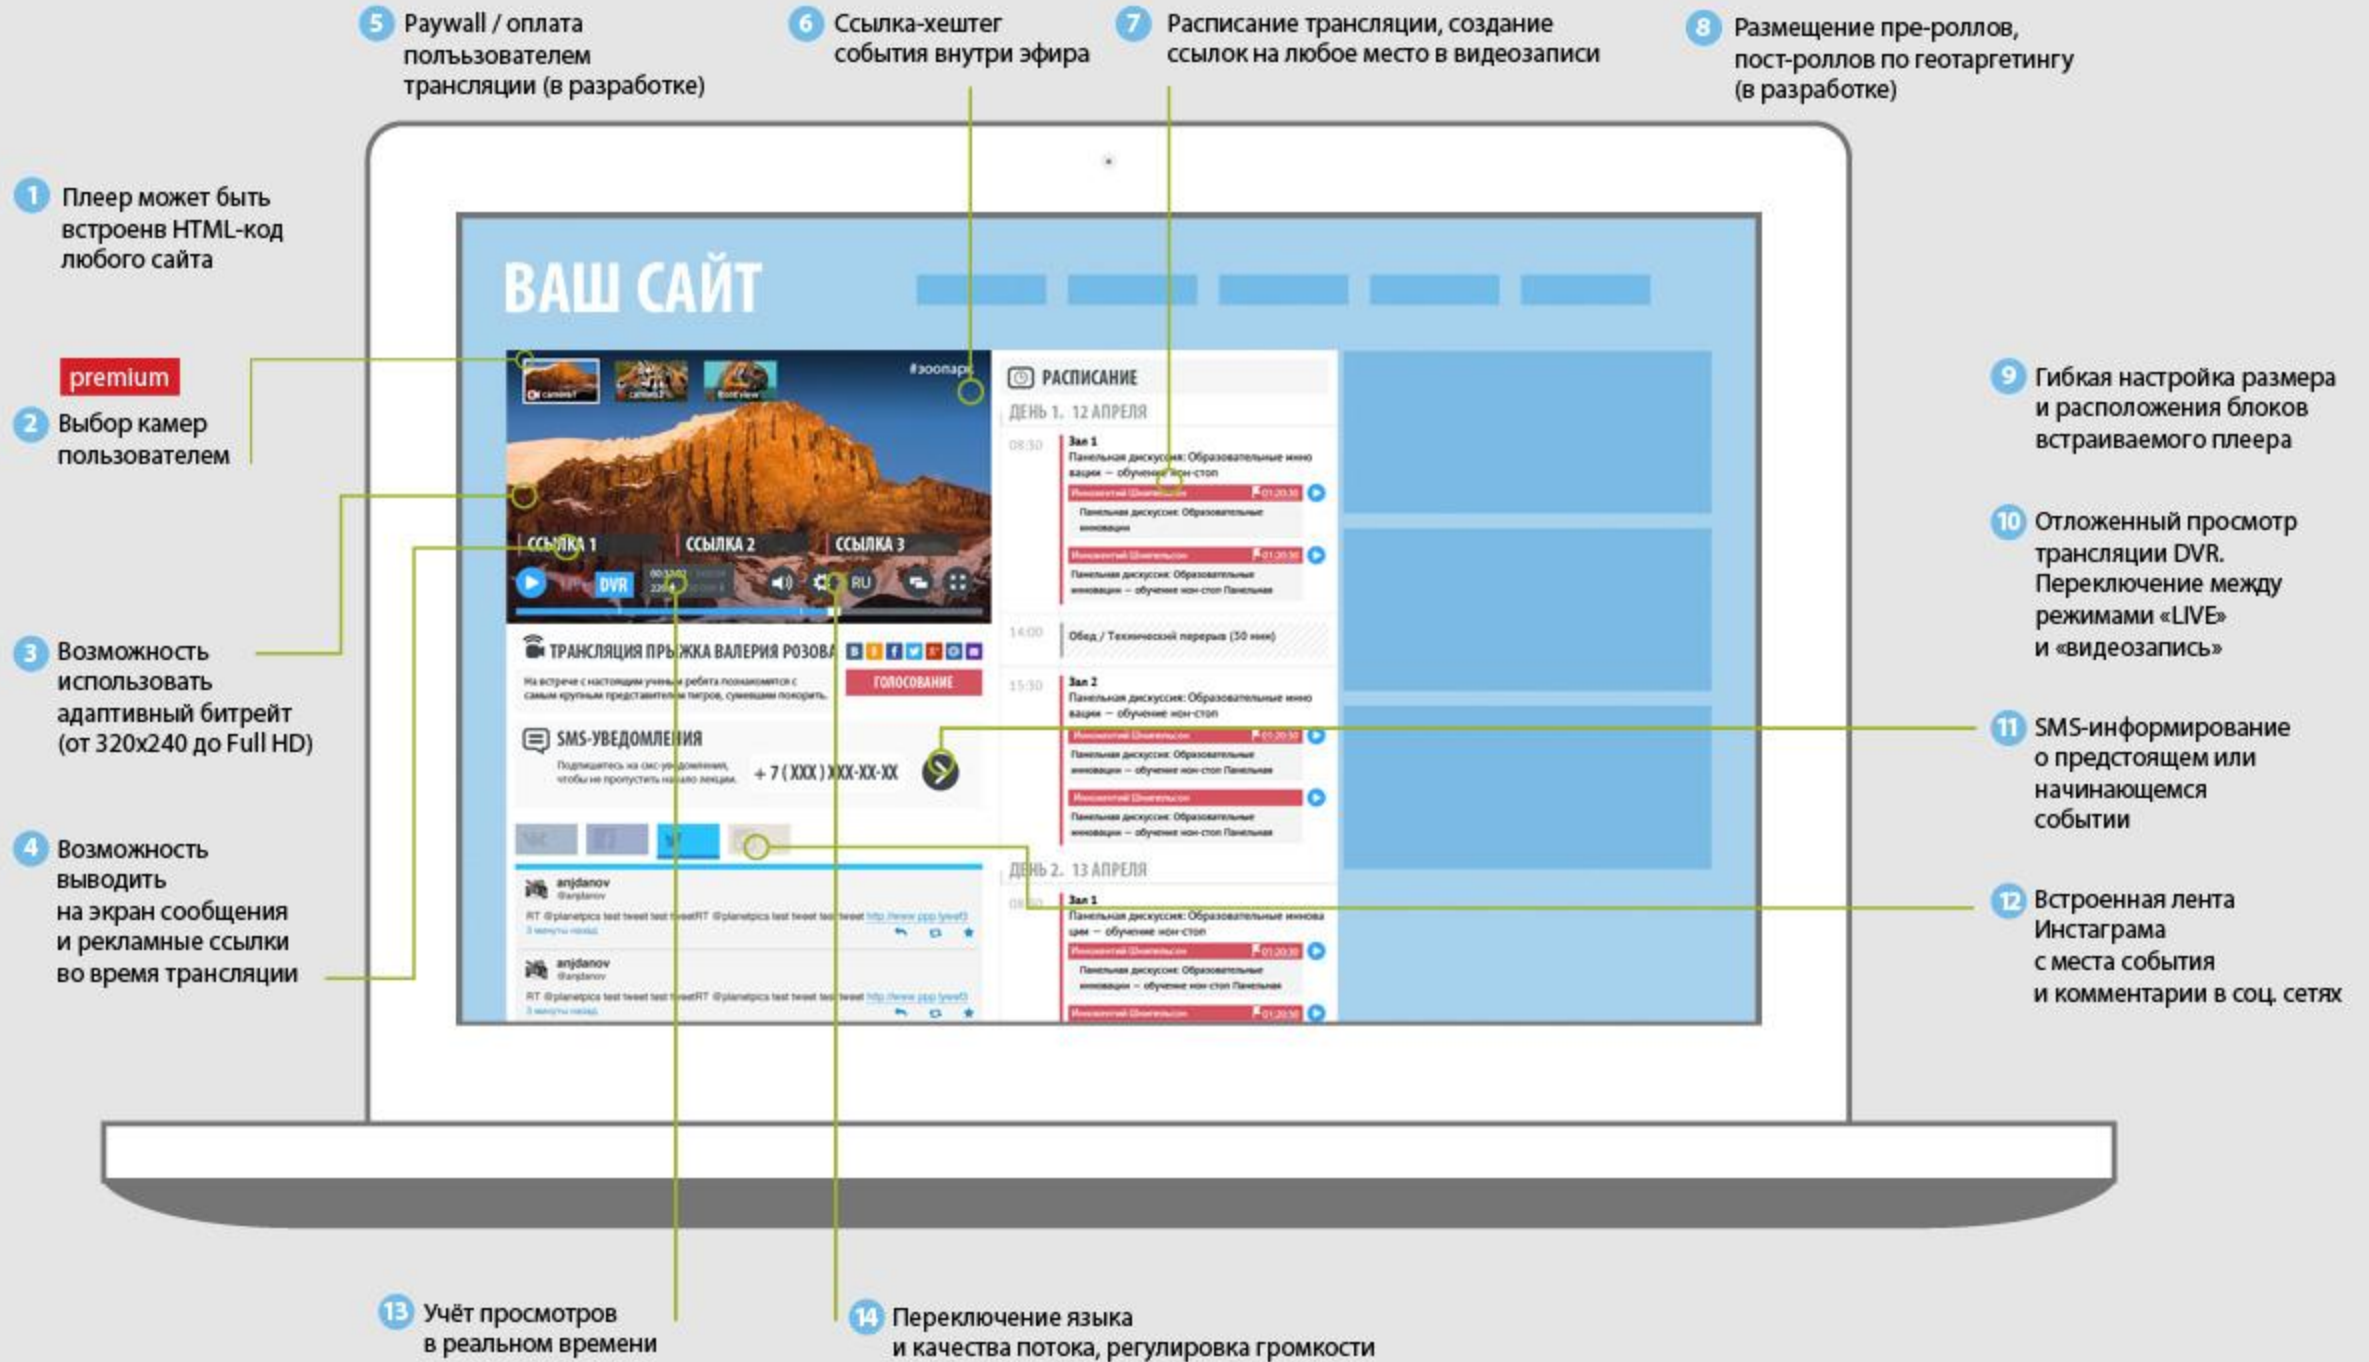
5 Paywall / оплата пользователем трансляции (в разработке)

6 Ссылка-хештег события внутри эфира

7 Расписание трансляции, создание ссылок на любое место в видеозаписи

8 Размещение пре-роллов, пост-роллов по геотаргетингу (в разработке)

1 Плеер может быть встроенв HTML-код любого сайта

premium

2 Выбор камер пользователем

3 Возможность использовать адаптивный битрейт (от 320x240 до Full HD)

4 Возможность выводить на экран сообщения и рекламные ссылки во время трансляции

ВАШ САЙТ

#зоопарк

ССЫЛКА 1 ССЫЛКА 2 ССЫЛКА 3

DVR RU

ТРАНСЛЯЦИЯ ПРЫЖКА ВАЛЕРИЯ РОЗОВА

ГОЛОСОВАНИЕ

SMS-УВЕДОМЛЕНИЯ

+7 (XXX) XXX-XX-XX

anjdanov

anjdanov

РАСПИСАНИЕ

ДЕНЬ 1. 12 АПРЕЛЯ

08:30 Зал 1

Панельная дискуссия: Образовательные инновации — обучение нон-стоп

14:00 Обед / Технический перерыв (30 мин)

15:30 Зал 2

Панельная дискуссия: Образовательные инновации — обучение нон-стоп

ДЕНЬ 2. 13 АПРЕЛЯ

Зал 1

Панельная дискуссия: Образовательные инновации — обучение нон-стоп

9 Гибкая настройка размера и расположения блоков встраиваемого плеера

10 Отложенный просмотр трансляции DVR. Переключение между режимами «LIVE» и «видеозапись»

11 SMS-информирование о предстоящем или начинающемся событии

12 Встроенная лента Инстаграма с места события и комментарии в соц. сетях

13 Учёт просмотров в реальном времени

14 Переключение языка и качества потока, регулировка громкости